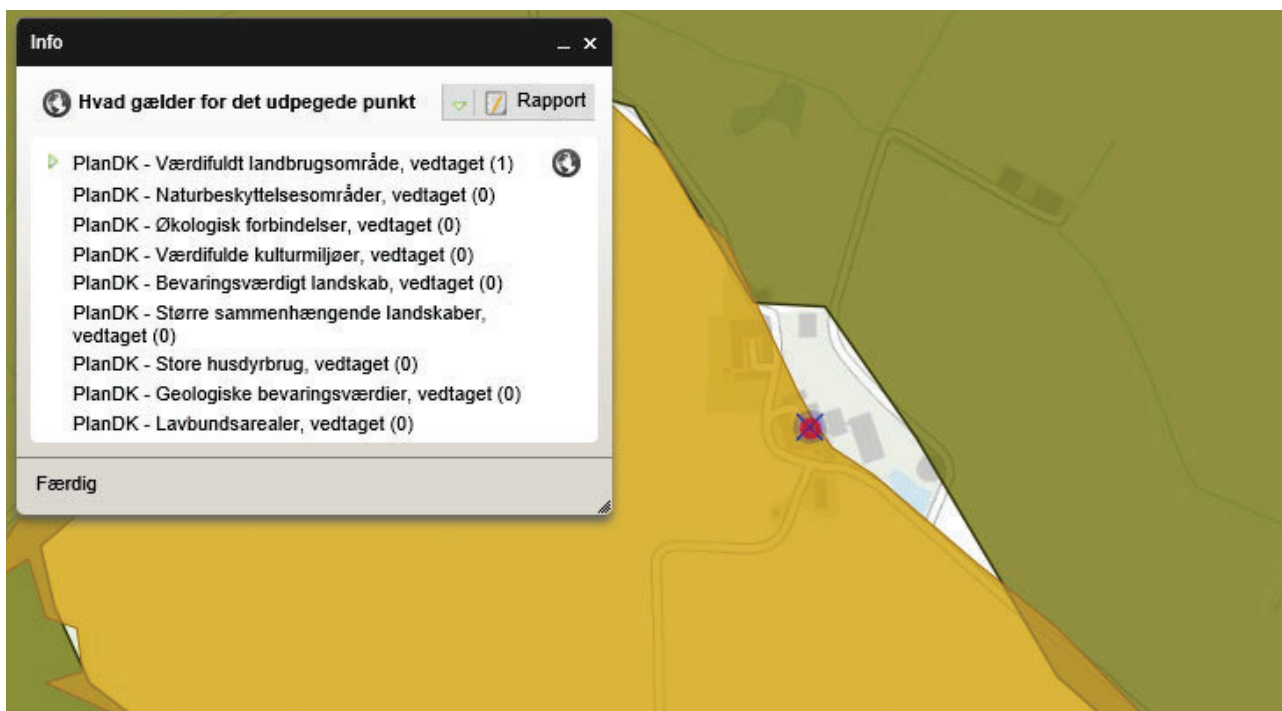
Info _ ×

Hvad gælder for det udpegede punkt

Rapport

PlanDK - Værdifuldt landbrugsområde, vedtaget (1)
PlanDK - Naturbeskyttelsesområder, vedtaget (0)
PlanDK - Økologisk forbindelser, vedtaget (0)
PlanDK - Værdifulde kulturmiljøer, vedtaget (0)
PlanDK - Bevaringsværdigt landskab, vedtaget (0)
PlanDK - Større sammenhængende landskaber, vedtaget (0)
PlanDK - Store husdyrbrug, vedtaget (0)
PlanDK - Geologiske bevaringsværdier, vedtaget (0)
PlanDK - Lavbundsarealer, vedtaget (0)

Færdig